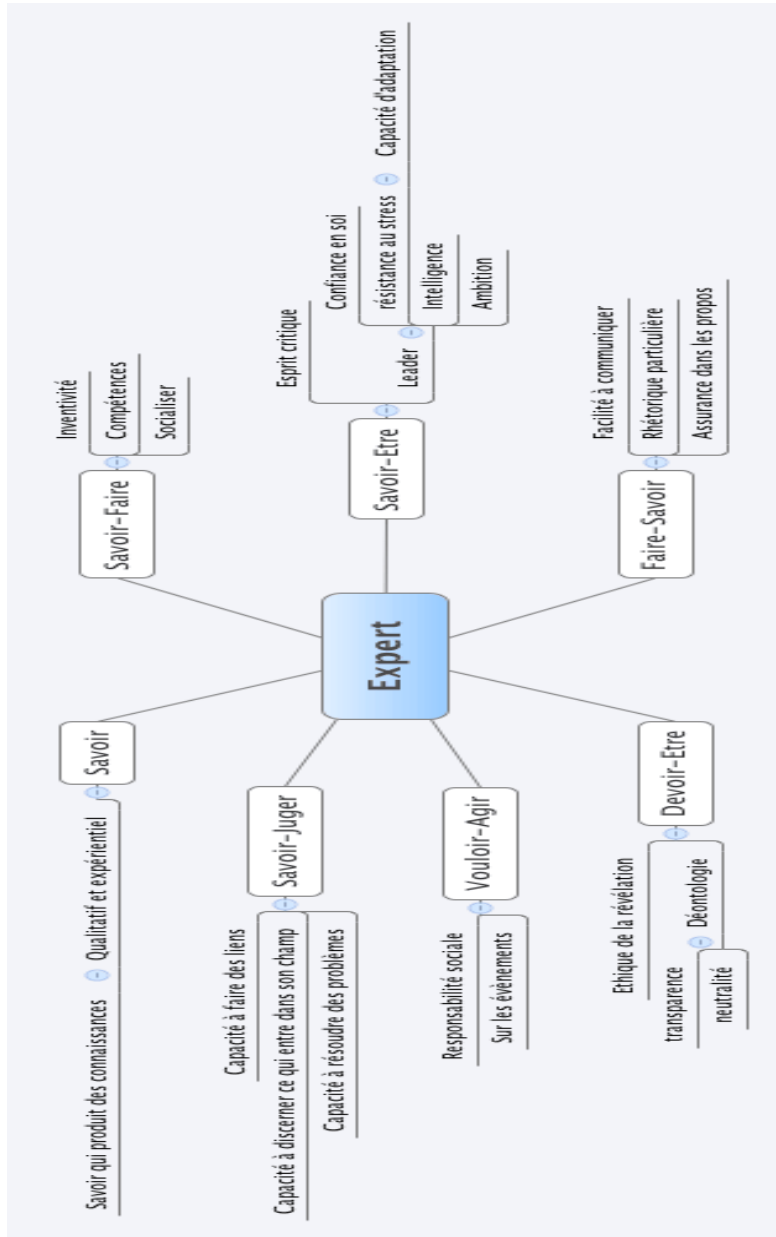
Expert

Savoir
Qualitatif et expérientiel
Savoir qui produit des connaissances

Savoir-Juger
Capacité à faire des liens
Capacité à discerner ce qui entre dans son champ
Capacité à résoudre des problèmes

Vouloir-Agir
Responsabilité sociale
Sur les évènements

Devoir-Etre
Ethique de la révélation
Déontologie
transparence
neutralité

Savoir-Faire
Inventivité
Compétences
Socialiser

Savoir-Etre
Esprit critique
Leader
Confiance en soi
résistance au stress
Capacité d'adaptation
Intelligence
Ambition

Faire-Savoir
Facilité à communiquer
Rhétorique particulière
Assurance dans les propos